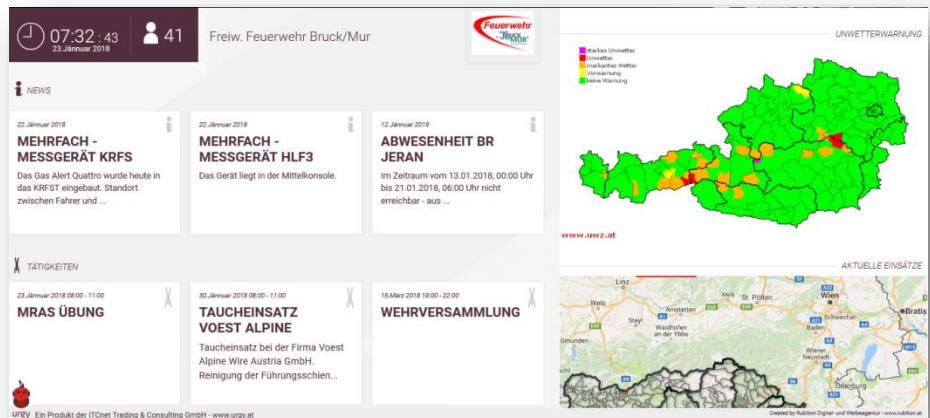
07:32:43
23.Jänner 2018

41

Freiw. Feuerwehr Bruck/Mur

Feuerwehr Bruck Mur

NEWS

22.Jänner 2018
MEHRFACH - MESSGERÄT KRFS
Das Gas Alert Quattro wurde heute in das KRFST eingebaut. Standort zwischen Fahrer und ...

22.Jänner 2018
MEHRFACH - MESSGERÄT HLF3
Das Gerät liegt in der Mittelkonsole.

12.Jänner 2018
ABWESENHEIT BR JERAN
Im Zeitraum vom 13.01.2018, 00:00 Uhr bis 21.01.2018, 06:00 Uhr nicht erreichbar - aus ...

TÄTIGKEITEN

23.Jänner 2018 08:00 - 11:00
MRAS ÜBUNG

30.Jänner 2018 08:00 - 11:00
TAUCHEINSATZ VOEST ALPINE
Taucheinsatz bei der Firma Voest Alpine Wire Austria GmbH. Reinigung der Führungsschien...

16.März 2018 18:00 - 22:00
WEHRVERSAMMLUNG

UNWETTERWARNUNG

starkes Unwetter
Unwetter
markantes Wetter
Vorwarnung
keine Warnung

www.uwz.at

AKTUELLE EINSÄTZE

Linz
Wels
Amstetten
St. Pölten
Wien
Steyr
Waidhofen an der Ybbs
Gmunden
Schwechat
Baden
Wiener Neustadt
Bratis
Oedenburg

urgv Ein Produkt der ITCnet Trading & Consulting GmbH - www.urgv.at

Created by Rubikon Digital- und Werbeagentur - www.rubikon.at